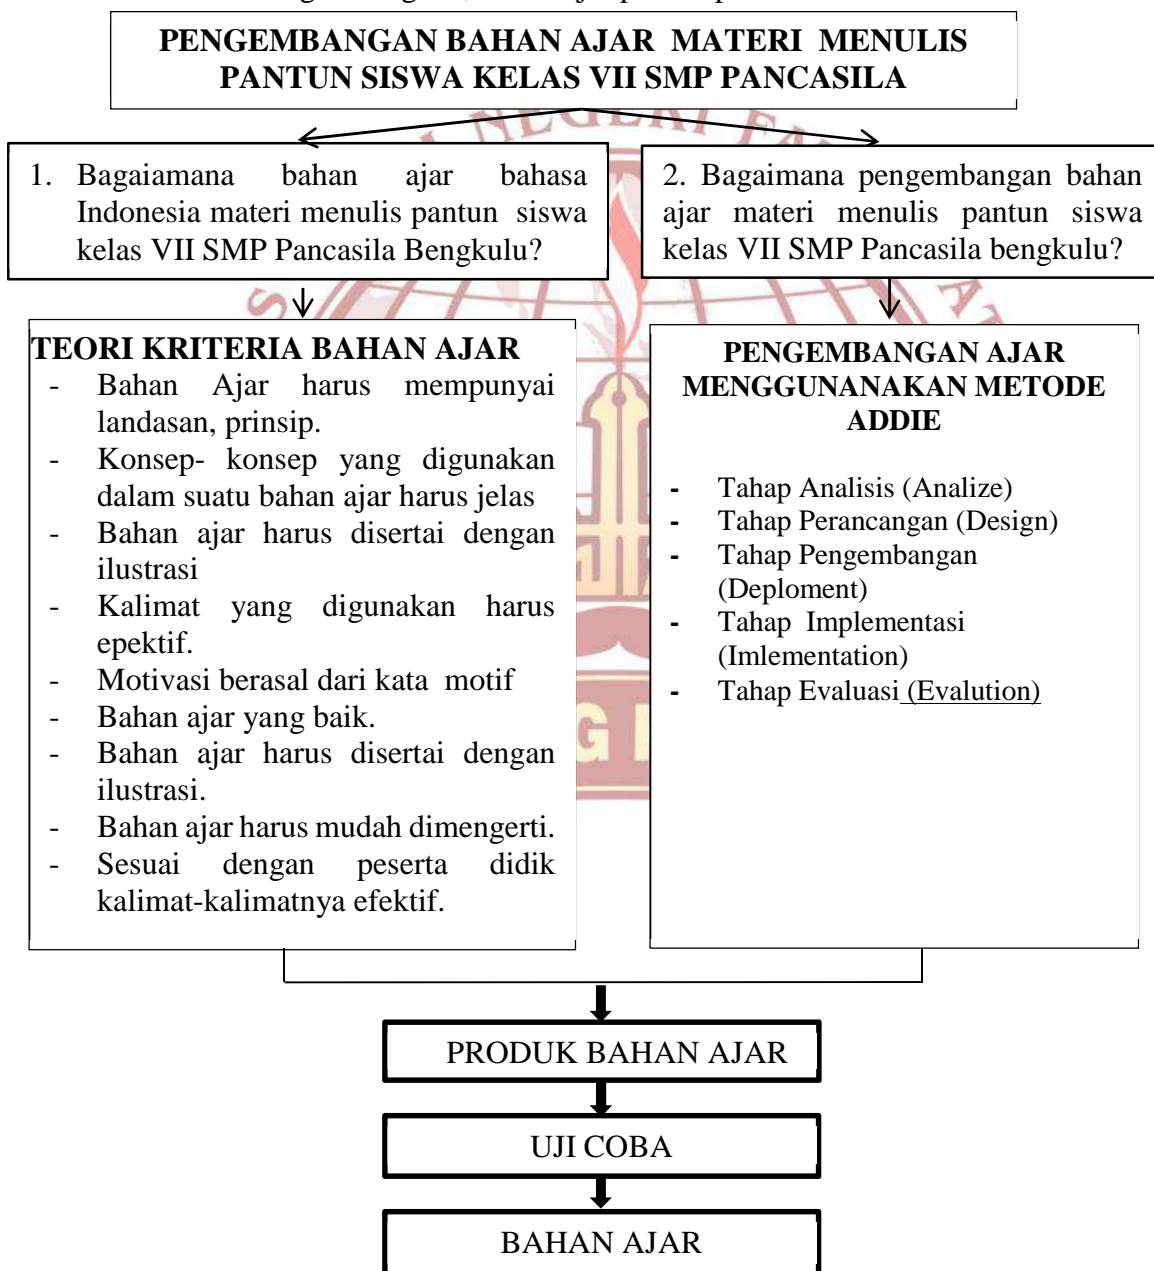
PENGEMBANGAN BAHAN AJAR MATERI MENULIS PANTUN SISWA KELAS VII SMP PANCASILA

1. Bagaiamana bahan ajar bahasa Indonesia materi menulis pantun siswa kelas VII SMP Pancasila Bengkulu?

2. Bagaimana pengembangan bahan ajar materi menulis pantun siswa kelas VII SMP Pancasila bengkulu?

TEORI KRITERIA BAHAN AJAR
- Bahan Ajar harus mempunyai landasan, prinsip.
- Konsep- konsep yang digunakan dalam suatu bahan ajar harus jelas
- Bahan ajar harus disertai dengan ilustrasi
- Kalimat yang digunakan harus epektif.
- Motivasi berasal dari kata motif
- Bahan ajar yang baik.
- Bahan ajar harus disertai dengan ilustrasi.
- Bahan ajar harus mudah dimengerti.
- Sesuai dengan peserta didik kalimat-kalimatnya efektif.

PENGEMBANGAN AJAR MENGGUNANAKAN METODE ADDIE
- Tahap Analisis (Analize)
- Tahap Perancangan (Design)
- Tahap Pengembangan (Deploment)
- Tahap Implementasi (Imlementation)
- Tahap Evaluasi (Evalution)

PRODUK BAHAN AJAR

UJI COBA

BAHAN AJAR